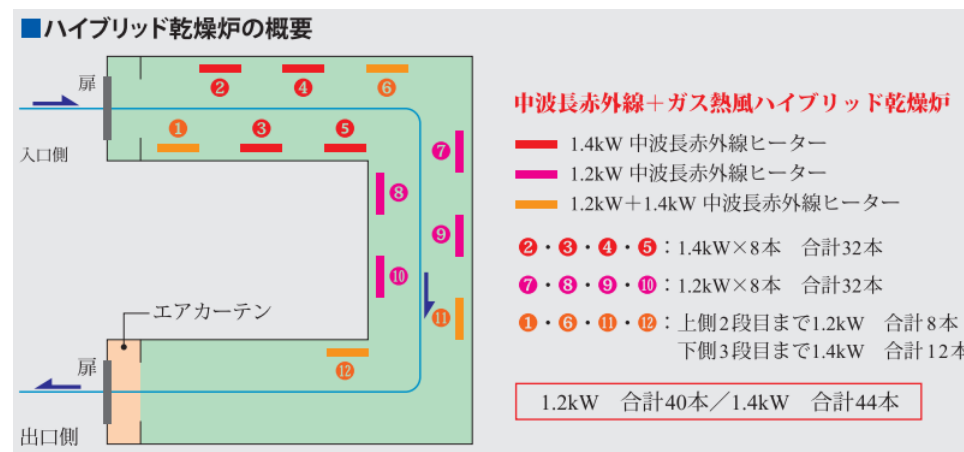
■ハイブリッド乾燥炉の概要

扉
入口側
❷ ❹ ❻
❶ ❸ ❺
❼ ❽ ❾ ❿ ⓫ ⓬
エアカーテン
扉
出口側

中波長赤外線＋ガス熱風ハイブリッド乾燥炉
1.4kW 中波長赤外線ヒーター
1.2kW 中波長赤外線ヒーター
1.2kW＋1.4kW 中波長赤外線ヒーター

❷・❸・❹・❺：1.4kW×8本　合計32本
❼・❽・❾・❿：1.2kW×8本　合計32本
❶・❻・⓫・⓬：上側2段目まで1.2kW　合計８本
下側3段目まで1.4kW　合計12本

1.2kW　合計40本／1.4kW　合計44本